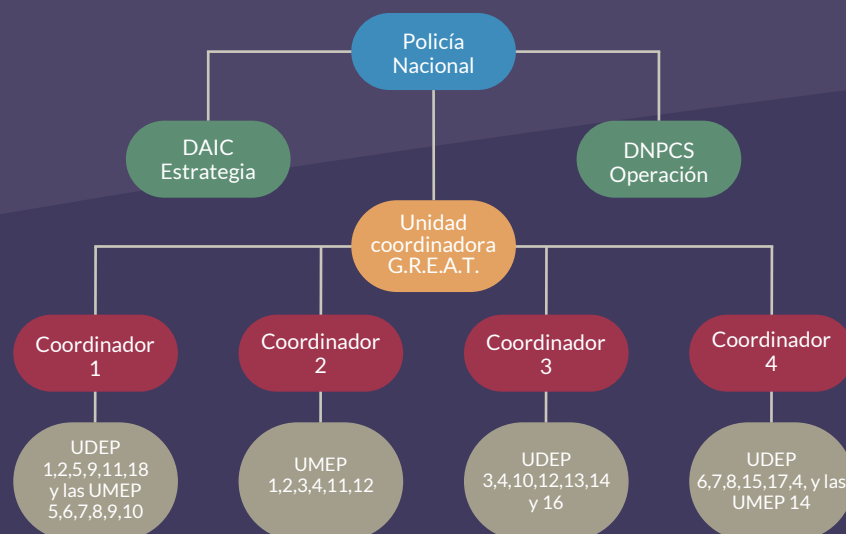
Policía Nacional

DAIC Estrategia

DNPCS Operación

Unidad coordinadora G.R.E.A.T.

Coordinador 1

Coordinador 2

Coordinador 3

Coordinador 4

UDEP 1,2,5,9,11,18 y las UMEP 5,6,7,8,9,10

UMEP 1,2,3,4,11,12

UDEP 3,4,10,12,13,14 y 16

UDEP 6,7,8,15,17,4, y las UMEP 14